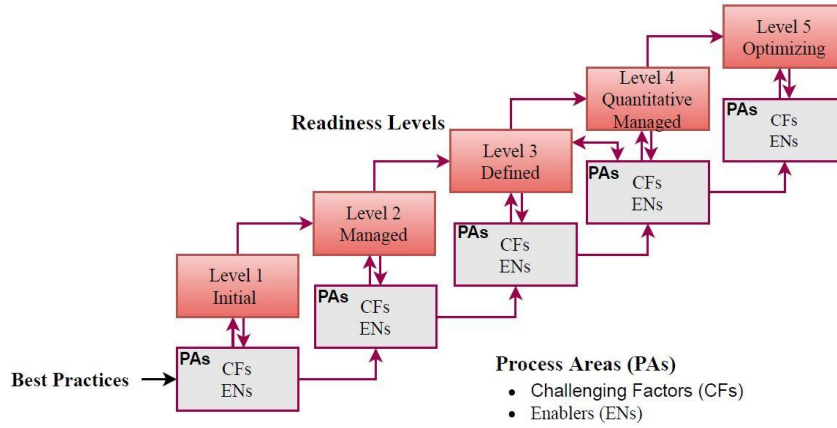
Level 5
Optimizing

Level 4
Quantitative
Managed

Readiness Levels

Level 3
Defined

Level 2
Managed

Level 1
Initial

PAs
CFs
ENs

PAs
CFs
ENs

PAs
CFs
ENs

PAs
CFs
ENs

Best Practices

PAs
CFs
ENs

Process Areas (PAs)
• Challenging Factors (CFs)
• Enablers (ENs)